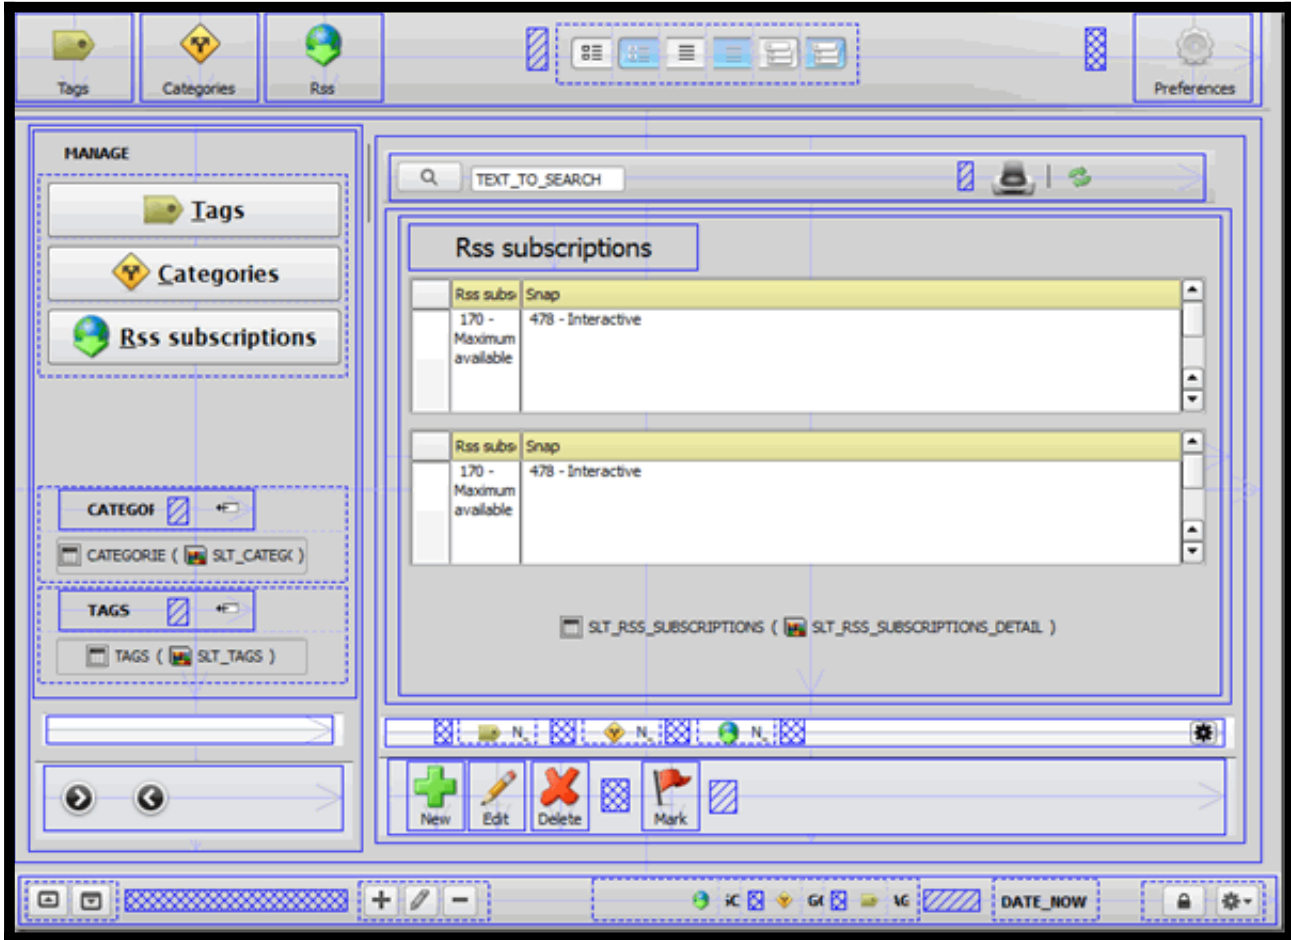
Tags
Categories
Rss
Preferences

MANAGE

Tags
Categories
Rss subscriptions

CATEGOI
CATEGORIE ( SLT_CATEG( )

TAGS
TAGS ( SLT_TAGS )

TEXT_TO_SEARCH

Rss subscriptions

| | Rss subs | Snap |
|---|---|---|
| | 170 - Maximum available | 478 - Interactive |

| | Rss subs | Snap |
|---|---|---|
| | 170 - Maximum available | 478 - Interactive |

SLT_RSS_SUBSCRIPTIONS ( SLT_RSS_SUBSCRIPTIONS_DETAIL )

N_ N_ N_

New
Edit
Delete
Mark

iC GI IG DATE_NOW